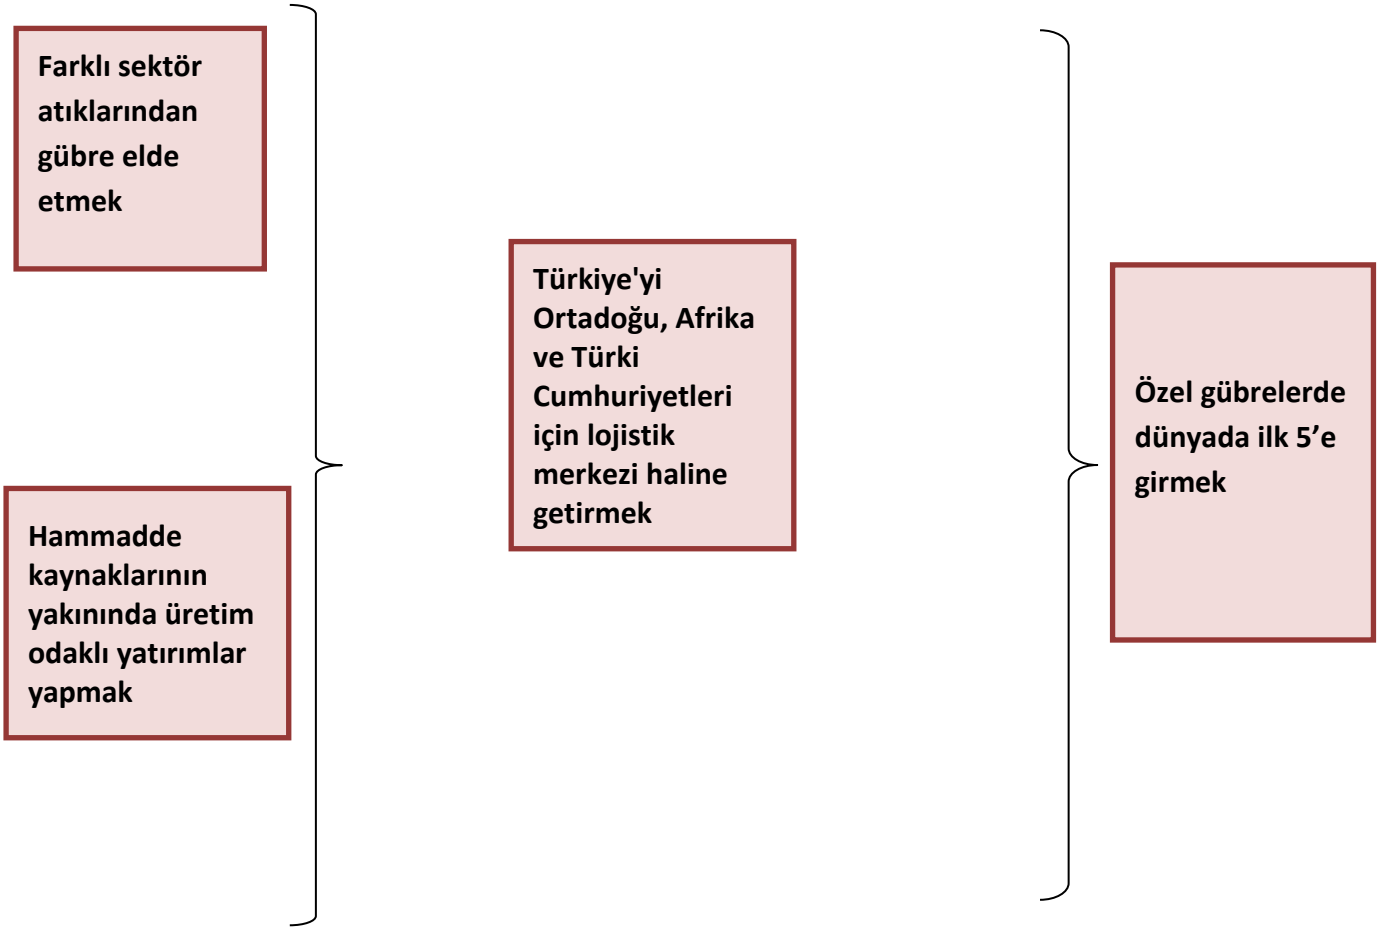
Farklı sektör atıklarından gübre elde etmek

Hammadde kaynaklarının yakınında üretim odaklı yatırımlar yapmak

Türkiye'yi Ortadoğu, Afrika ve Türki Cumhuriyetleri için lojistik merkezi haline getirmek

Özel gübrelerde dünyada ilk 5’e girmek